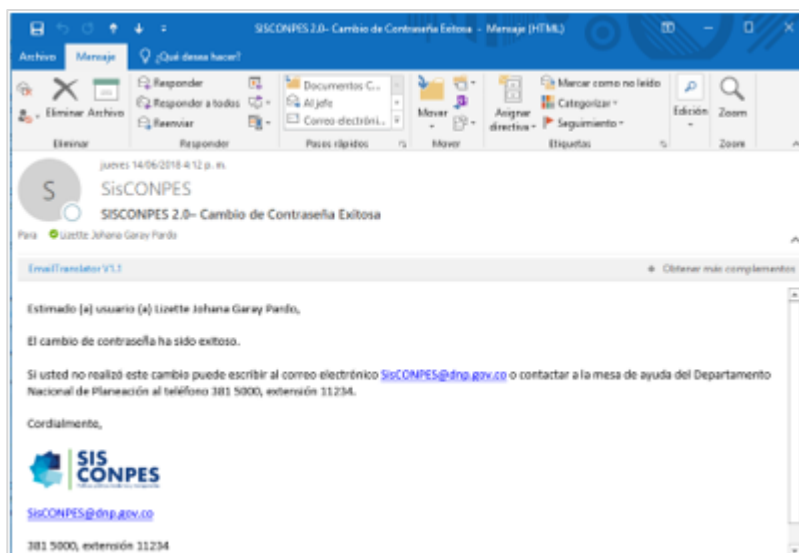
SISCONPES 2.0– Cambio de Contraseña Exitosa - Mensaje (HTML)

Archivo Mensaje ¿Qué desea hacer?

Eliminar Archivo
Eliminar

Responder
Responder a todos
Reenviar
Responder

Documentos C...
Al jefe
Correo electróni...
Pasos rápidos

Mover
Mover

Asignar directiva
Marcar como no leído
Categorizar
Seguimiento
Etiquetas

Edición
Zoom
Zoom

jueves 14/06/2018 4:12 p. m.
SisCONPES
SISCONPES 2.0– Cambio de Contraseña Exitosa
Para Lizette Johana Garay Pardo

EmailTranslator V1.1
Obtener más complementos

Estimado (a) usuario (a) Lizette Johana Garay Pardo,

El cambio de contraseña ha sido exitoso.

Si usted no realizó este cambio puede escribir al correo electrónico SisCONPES@dnp.gov.co o contactar a la mesa de ayuda del Departamento Nacional de Planeación al teléfono 381 5000, extensión 11234.

Cordialmente,

SIS CONPES

SisCONPES@dnp.gov.co

381 5000, extensión 11234